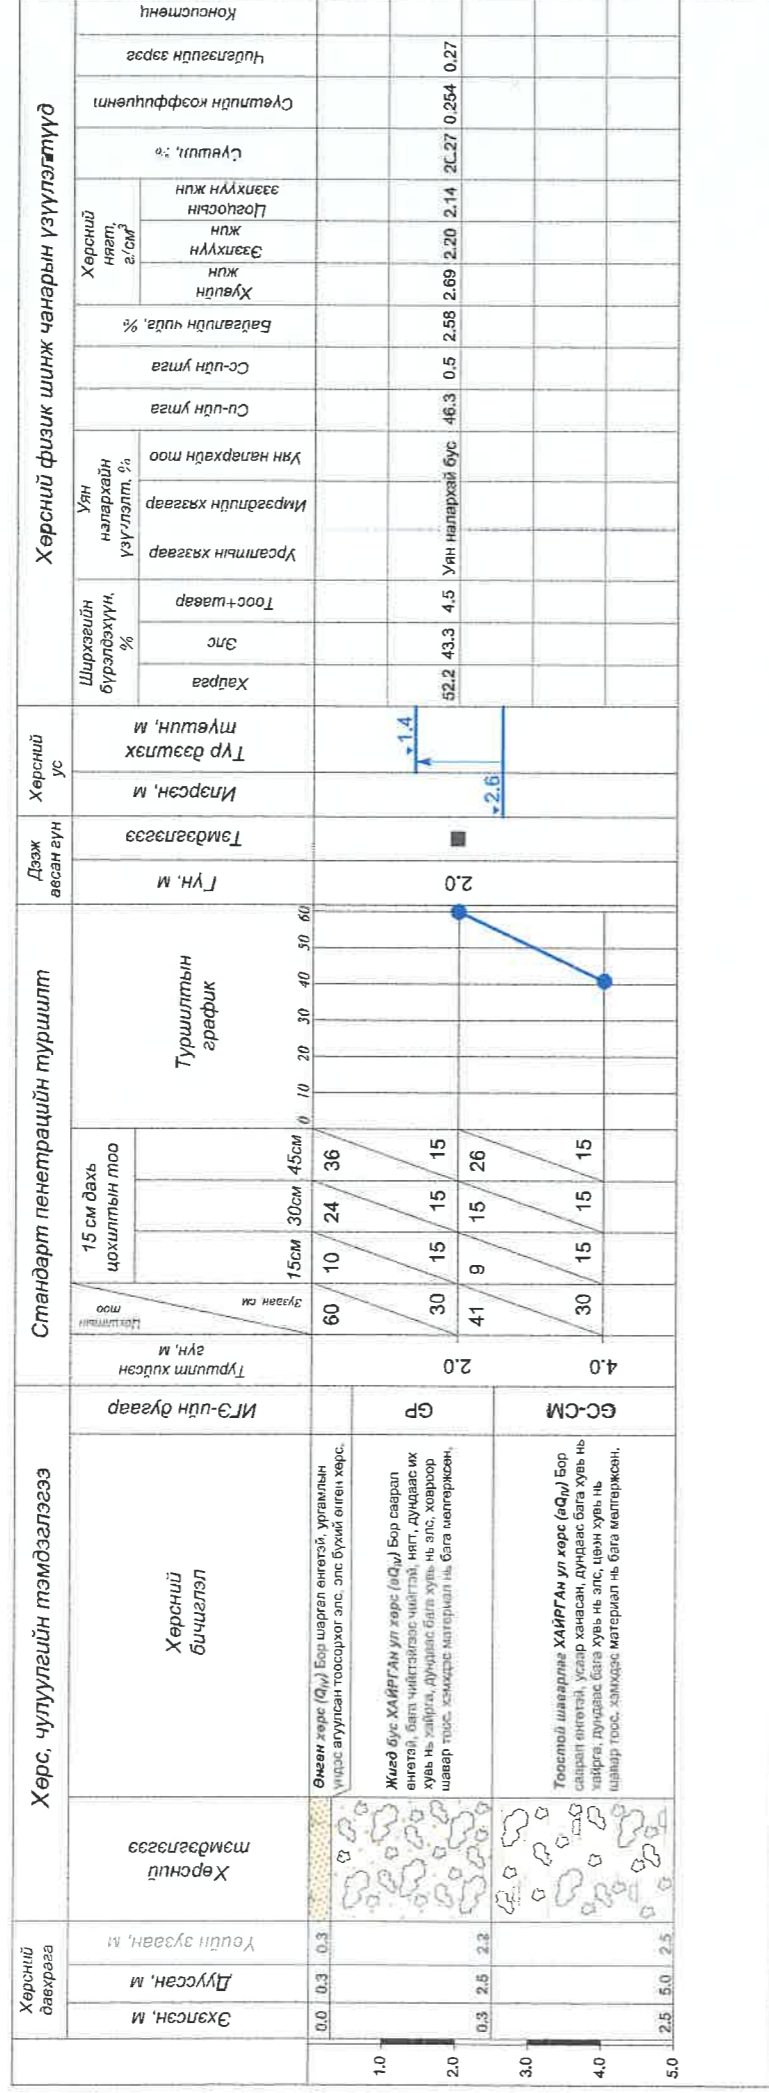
| Хөрсний давхрага | | | Хөрс, чулуулгийн тэмдэглэгээ | | | Стандарт пенетрацийн туршилт | | | | | | Дээж авсан гүн | | Хөрсний ус | | Хөрсний физик шинж чанарын үзүүлэлтүүд | | | | | | | | | | | | | | | |
|---|---|---|---|---|---|---|---|---|---|---|---|---|---|---|---|---|---|---|---|---|---|---|---|---|---|---|---|---|---|---|---|
| Эхэлсэн, м | Дууссан, м | Үеийн зузаан, м | Хөрсний тэмдэглэгээ | Хөрсний бичиглэл | ИГЭ-ийн дугаар | Туршилт хийсэн гүн, м | Цохилтын тоо Зузаан см | 15 см дахь цохилтын тоо 15см | 30см | 45см | Туршилтын график | Гүн, м | Тамдаглэгээ | Илэрсэн, м | Тур дээшлэх түвшин, м | Ширхэгийн бүрэлдэхүүн, % Хайрга | Элс | Тоос+шавар | Уян налархайн үзүүлэлт, % Урсалтын хязгаар | Мэрэлдийн хязгаар | Уян налархайн тоо | Cu-ийн утга | Cc-ийн утга | Байгалийн чийг, % | Хөрсний нягт, г/см³ Хүдийн жин | Ээлхүүн жин | Цэвэрсэн ээлхүүн жин | Сүвшил, % | Сүвшлийн коэффициент | Чийглэлийн зэрэг | Консистенц |
| 0.0 | 0.3 | 0.3 | | Өнгөн хөрс ($Q_{IV}$) Бор шаргал өнгөтэй, ургамлын үндэс агуулсан тоосорхог элс, элс бүхий өнгөн хөрс. | | | 60 | 10 | 24 | 36 | | | | | | | | | | | | | | | | | | | | | |
| 0.3 | 2.5 | 2.2 | | Жигд бус ХАЙРГАН ул хөрс ($aQ_{IV}$) Бор саарал өнгөтэй, бага чийгтэйгээс чийгтэй, нягт, дундаас их хувь нь хайрга, дундаас бага хувь нь элс, ховроор шавар тоос хэмхдэс материал нь бага мөлгөржсөн. | GP | 2.0 | 30 | 15 | 15 | 15 | | 2.0 | ■ | 2.6 | 1.4 | 52.2 | 43.3 | 4.5 | Уян налархай бус | | | 46.3 | 0.5 | 2.58 | 2.69 | 2.20 | 2.14 | 2C.27 | 0.254 | 0.27 | |
| 2.5 | 5.0 | 2.5 | | Тоослог шавартай ХАЙРГАН ул хөрс ($aQ_{IV}$) Бор саарал өнгөтэй, усаар ханасан, дундаас бага хувь нь хайрга, дундаас бага хувь нь элс, цөөн хувь нь шавар тоос хэмхдэс материал нь бага мөлгөржсөн. | GC-CM | 4.0 | 41 / 30 | 9 / 15 | 15 / 15 | 26 / 15 | | | | | | | | | | | | | | | | | | | | | |

1.0
2.0
3.0
4.0
5.0

0 10 20 30 40 50 60